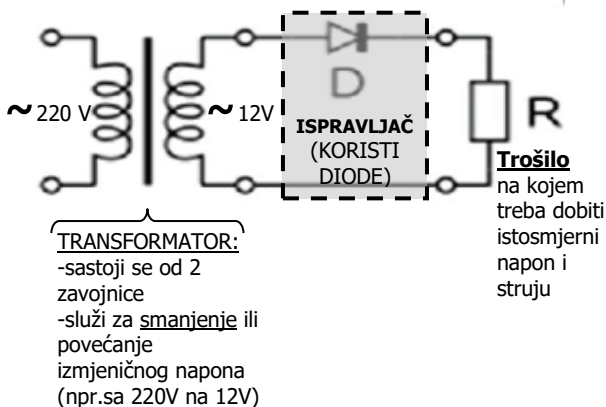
~220 V

~12V

D

ISPRAVLJAČ (KORISTI DIODE)

R

Trošilo na kojem treba dobiti istosmjerni napon i struju

TRANSFORMATOR:
-sastoji se od 2 zavojnice
-služi za smanjenje ili povećanje izmjeničnog napona (npr.sa 220V na 12V)